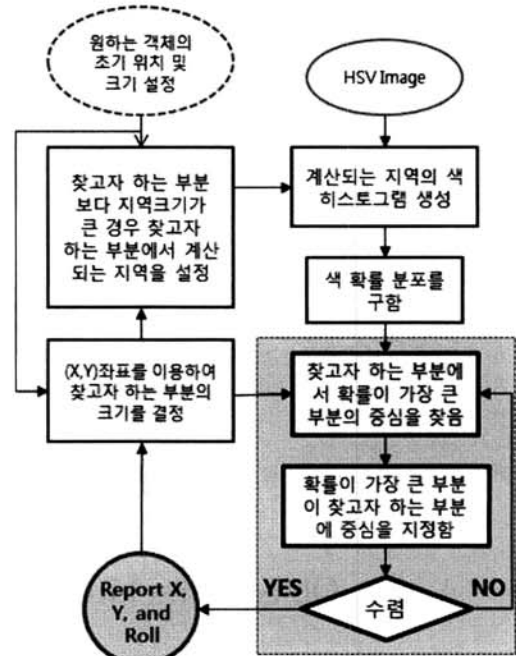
원하는 객체의 조기 위치 및 크기 설정

HSV Image

찾고자 하는 부분보다 지역크기가 큰 경우 찾고자 하는 부분에서 계산되는 지역을 설정

계산되는 지역의 색 히스토그램 생성

색 확률 분포를 구함

(X,Y)좌표를 이용하여 찾고자 하는 부분의 크기를 결정

찾고자 하는 부분에서 확률이 가장 큰 부분의 중심을 찾음

확률이 가장 큰 부분이 찾고자 하는 부분에 중심을 지정함

YES

NO

수렴

Report X, Y, and Roll